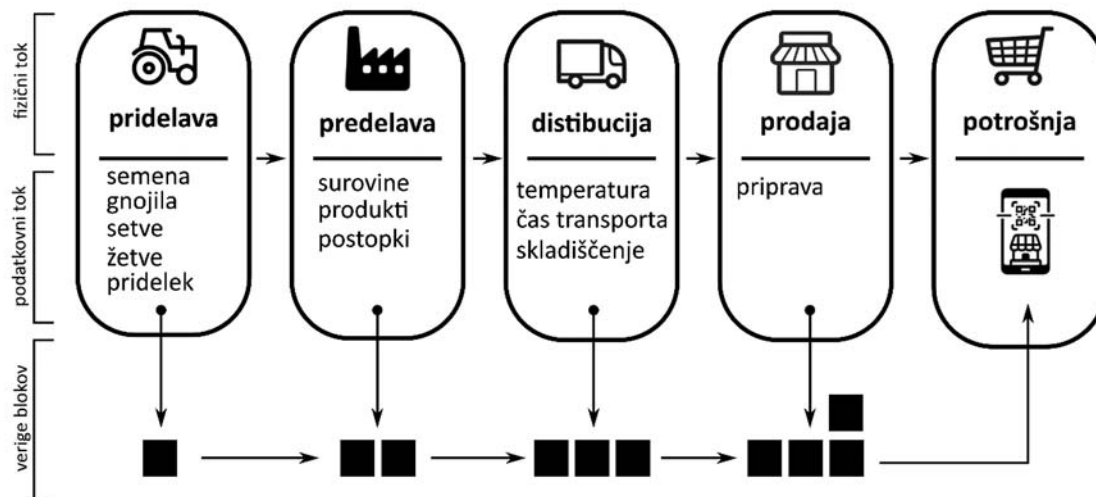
fizični tok

podatkovni tok

verige blokov

pridelava

semena
gnojila
setve
žetve
pridelek

predelava

surovine
produkti
postopki

distibucija

temperatura
čas transporta
skladiščenje

prodaja

priprava

potrošnja